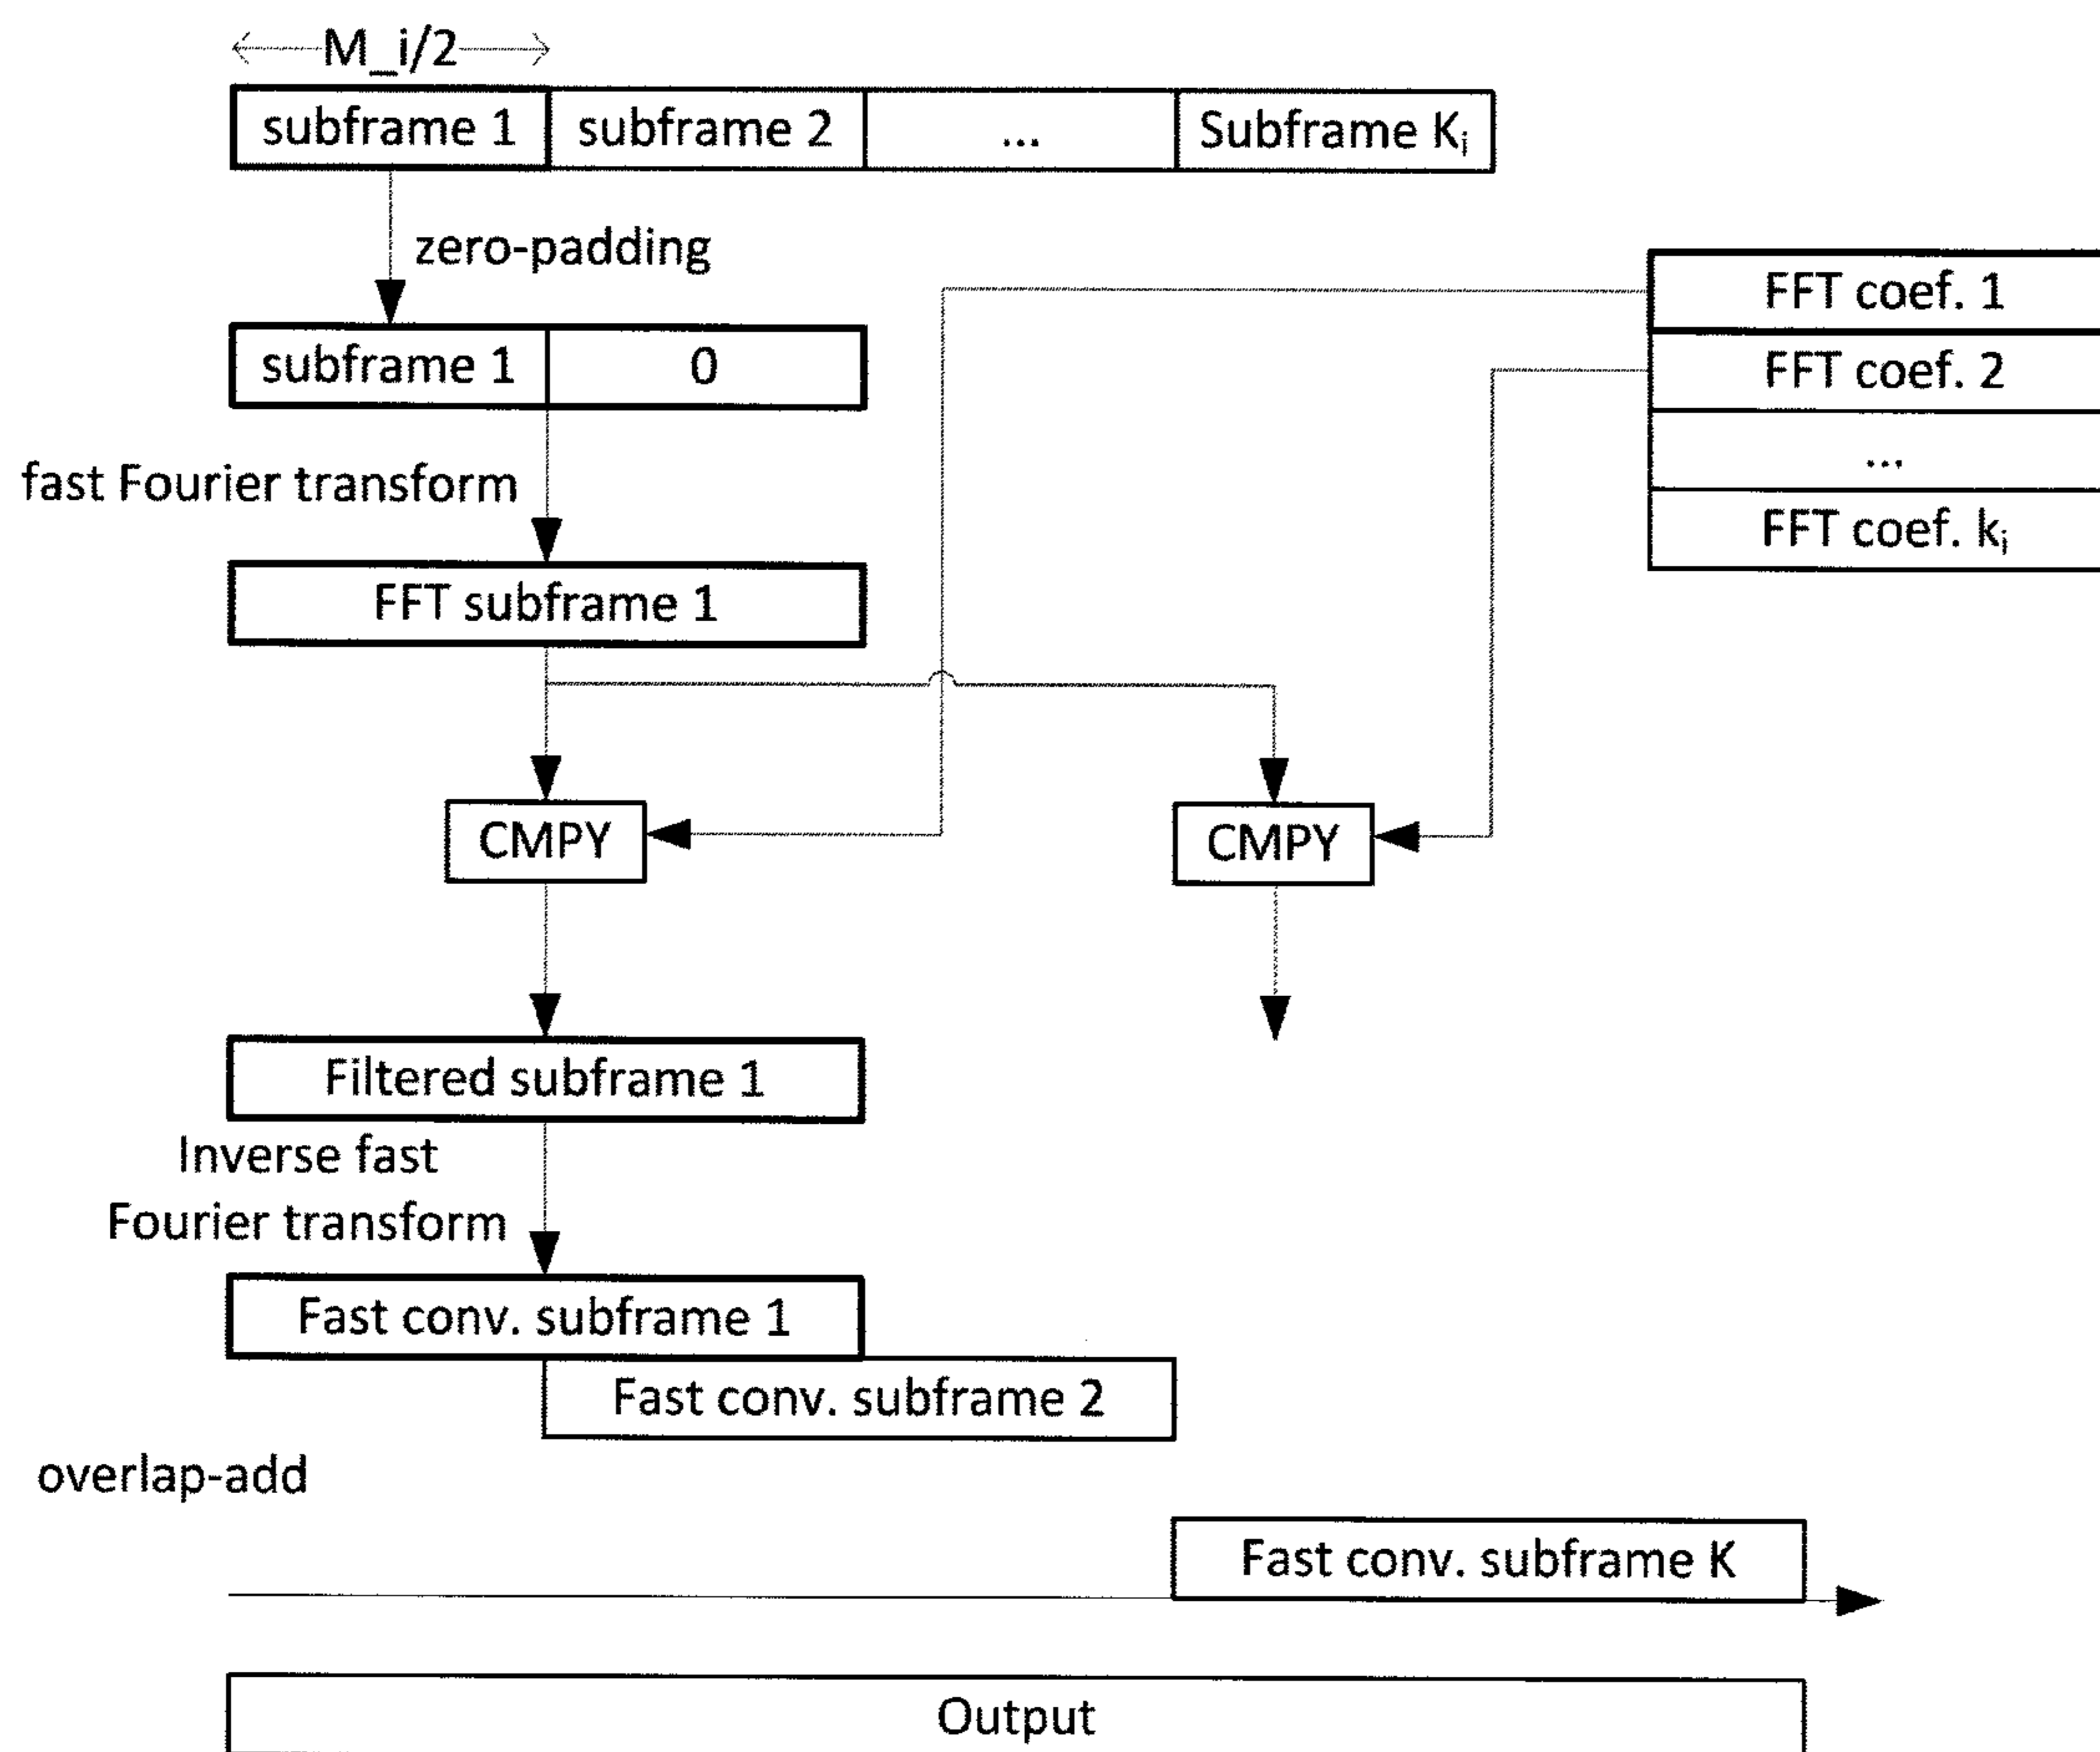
M_i/2

| subframe 1 | subframe 2 | ... | Subframe $K_i$ |
|---|---|---|---|

zero-padding

| subframe 1 | 0 |
|---|---|

FFT coef. 1
FFT coef. 2
...
FFT coef. $k_i$

fast Fourier transform

FFT subframe 1

CMPY

CMPY

Filtered subframe 1

Inverse fast Fourier transform

Fast conv. subframe 1

Fast conv. subframe 2

overlap-add

Fast conv. subframe K

Output